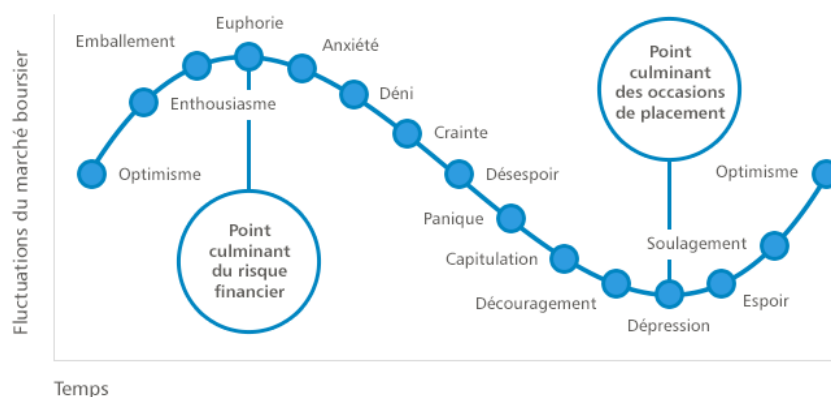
Fluctuations du marché boursier

Euphorie
Emballement
Anxiété
Enthousiasme
Déni
Optimisme
Crainte
Désespoir
Panique
Capitulation
Découragement
Dépression
Espoir
Soulagement
Optimisme

Point culminant du risque financier

Point culminant des occasions de placement

Temps